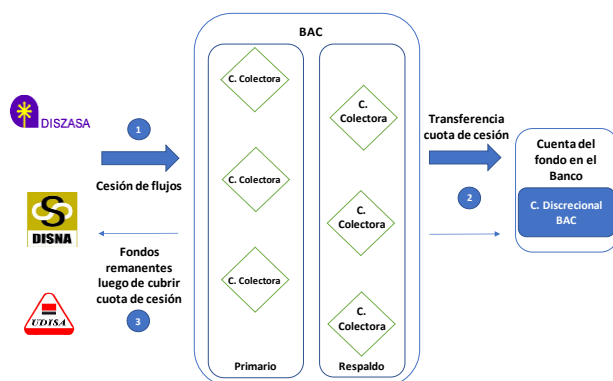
DISZASA

DISNA

UDISA

1

Cesión de flujos

Fondos remanentes luego de cubrir cuota de cesión

3

BAC

C. Colectora

C. Colectora

C. Colectora

Primario

C. Colectora

C. Colectora

C. Colectora

Respaldo

Transferencia cuota de cesión

2

Cuenta del fondo en el Banco

C. Discrecional BAC